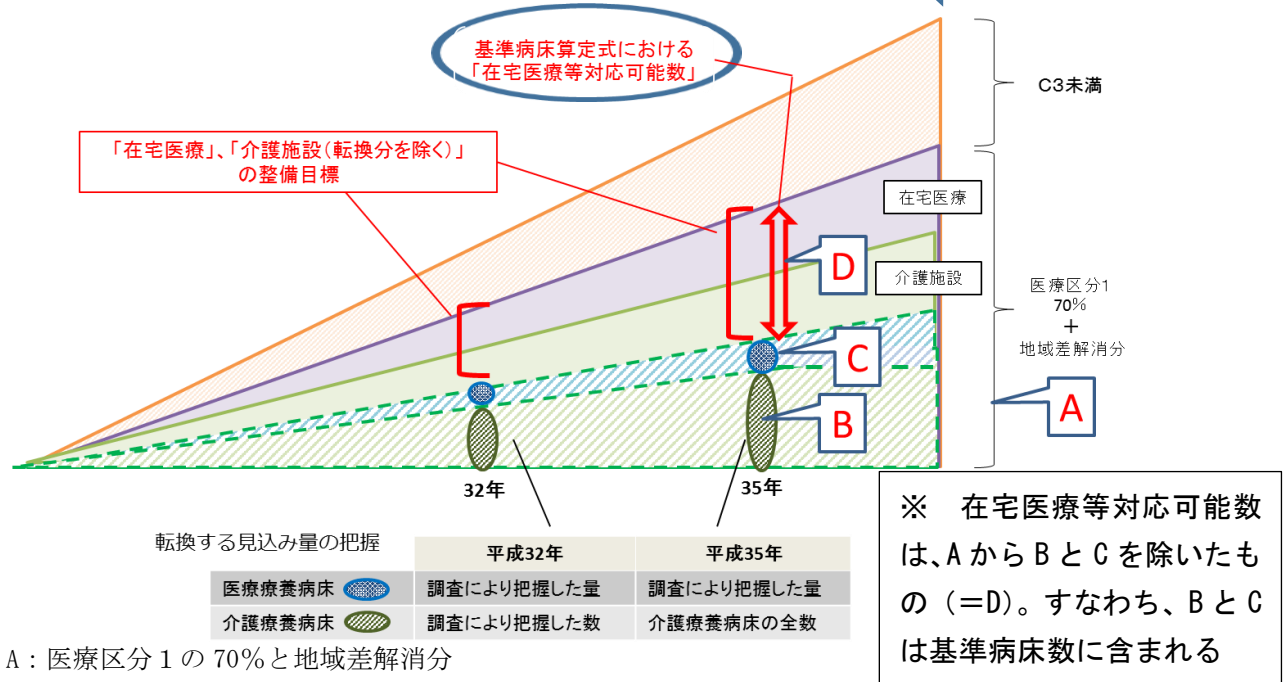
基準病床算定式における
「在宅医療等対応可能数」

C3未満

「在宅医療」、「介護施設(転換分を除く)」
の整備目標

在宅医療

D

介護施設

医療区分1
70%
+
地域差解消分

C

B

A

32年

35年

転換する見込み量の把握

| | 平成32年 | 平成35年 |
|---|---|---|
| 医療療養病床 | 調査により把握した量 | 調査により把握した量 |
| 介護療養病床 | 調査により把握した数 | 介護療養病床の全数 |

A：医療区分1の70%と地域差解消分

※　在宅医療等対応可能数は、AからBとCを除いたもの（＝D）。すなわち、BとCは基準病床数に含まれる